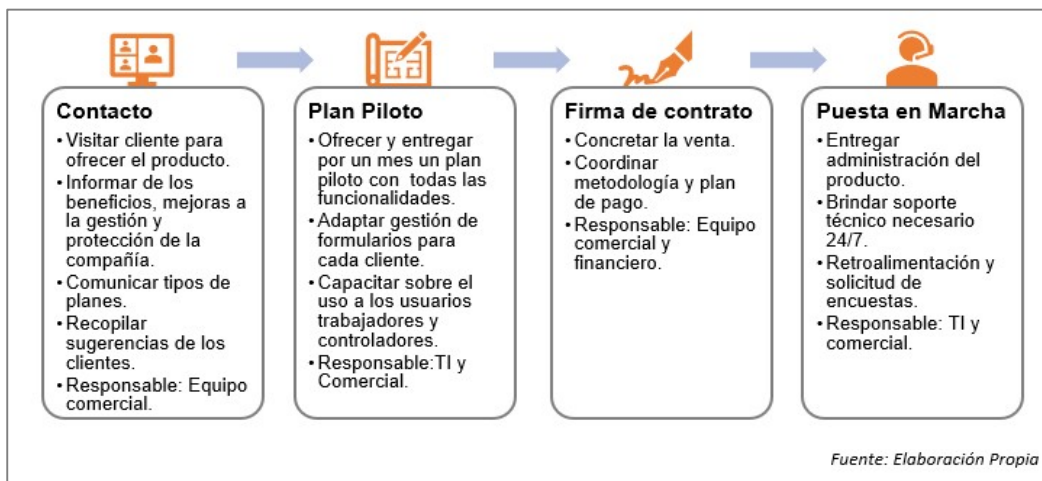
Contacto
• Visitar cliente para ofrecer el producto.
• Informar de los beneficios, mejoras a la gestión y protección de la compañía.
• Comunicar tipos de planes.
• Recopilar sugerencias de los clientes.
• Responsable: Equipo comercial.

Plan Piloto
• Ofrecer y entregar por un mes un plan piloto con todas las funcionalidades.
• Adaptar gestión de formularios para cada cliente.
• Capacitar sobre el uso a los usuarios trabajadores y controladores.
• Responsable:TI y Comercial.

Firma de contrato
• Concretar la venta.
• Coordinar metodología y plan de pago.
• Responsable: Equipo comercial y financiero.

Puesta en Marcha
• Entregar administración del producto.
• Brindar soporte técnico necesario 24/7.
• Retroalimentación y solicitud de encuestas.
• Responsable: TI y comercial.

Fuente: Elaboración Propia